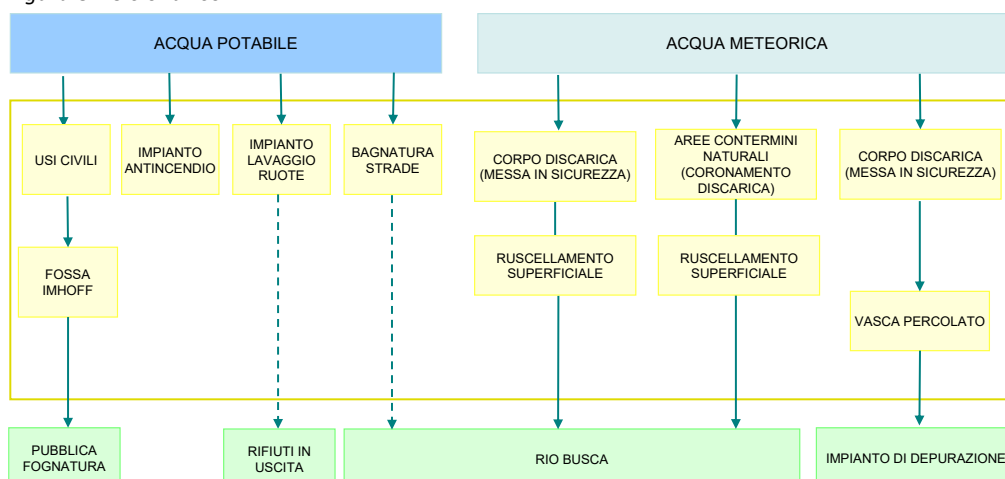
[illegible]

ACQUA POTABILE

ACQUA METEORICA

USI CIVILI

IMPIANTO ANTINCENDIO

IMPIANTO LAVAGGIO RUOTE

BAGNATURA STRADE

CORPO DISCARICA (MESSA IN SICUREZZA)

AREE CONTERMINI NATURALI (CORONAMENTO DISCARICA)

CORPO DISCARICA (MESSA IN SICUREZZA)

FOSSA IMHOFF

RUSCELLAMENTO SUPERFICIALE

RUSCELLAMENTO SUPERFICIALE

VASCA PERCOLATO

PUBBLICA FOGNATURA

RIFIUTI IN USCITA

RIO BUSCA

IMPIANTO DI DEPURAZIONE